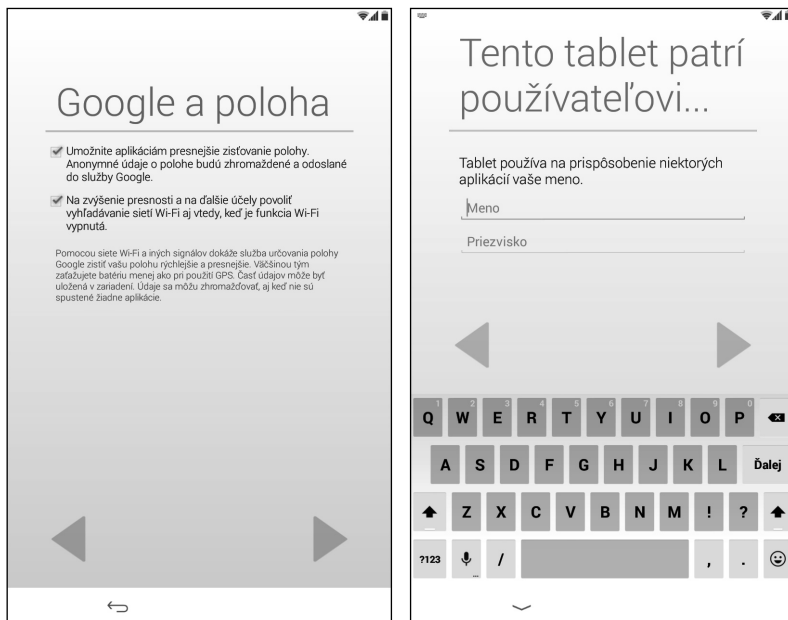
Google a poloha

Umožnite aplikáciám presnejšie zisťovanie polohy. Anonymné údaje o polohe budú zhromaždené a odoslané do služby Google.

Na zvýšenie presnosti a na ďalšie účely povoliť vyhľadávanie sietí Wi-Fi aj vtedy, keď je funkcia Wi-Fi vypnutá.

Pomocou siete Wi-Fi a iných signálov dokáže služba určovania polohy Google zistiť vašu polohu rýchlejšie a presnejšie. Väčšinou tým zaťažujete batériu menej ako pri použití GPS. Časť údajov môže byť uložená v zariadení. Údaje sa môžu zhromažďovať, aj keď nie sú spustené žiadne aplikácie.

Tento tablet patrí používateľovi...

Tablet používa na prispôsobenie niektorých aplikácií vaše meno.

Meno

Priezvisko

1 Q 2 W 3 E 4 R 5 T 6 Y 7 U 8 I 9 O 0 P
A S D F G H J K L Ďalej
Z X C V B N M ! ?
?123 / , .